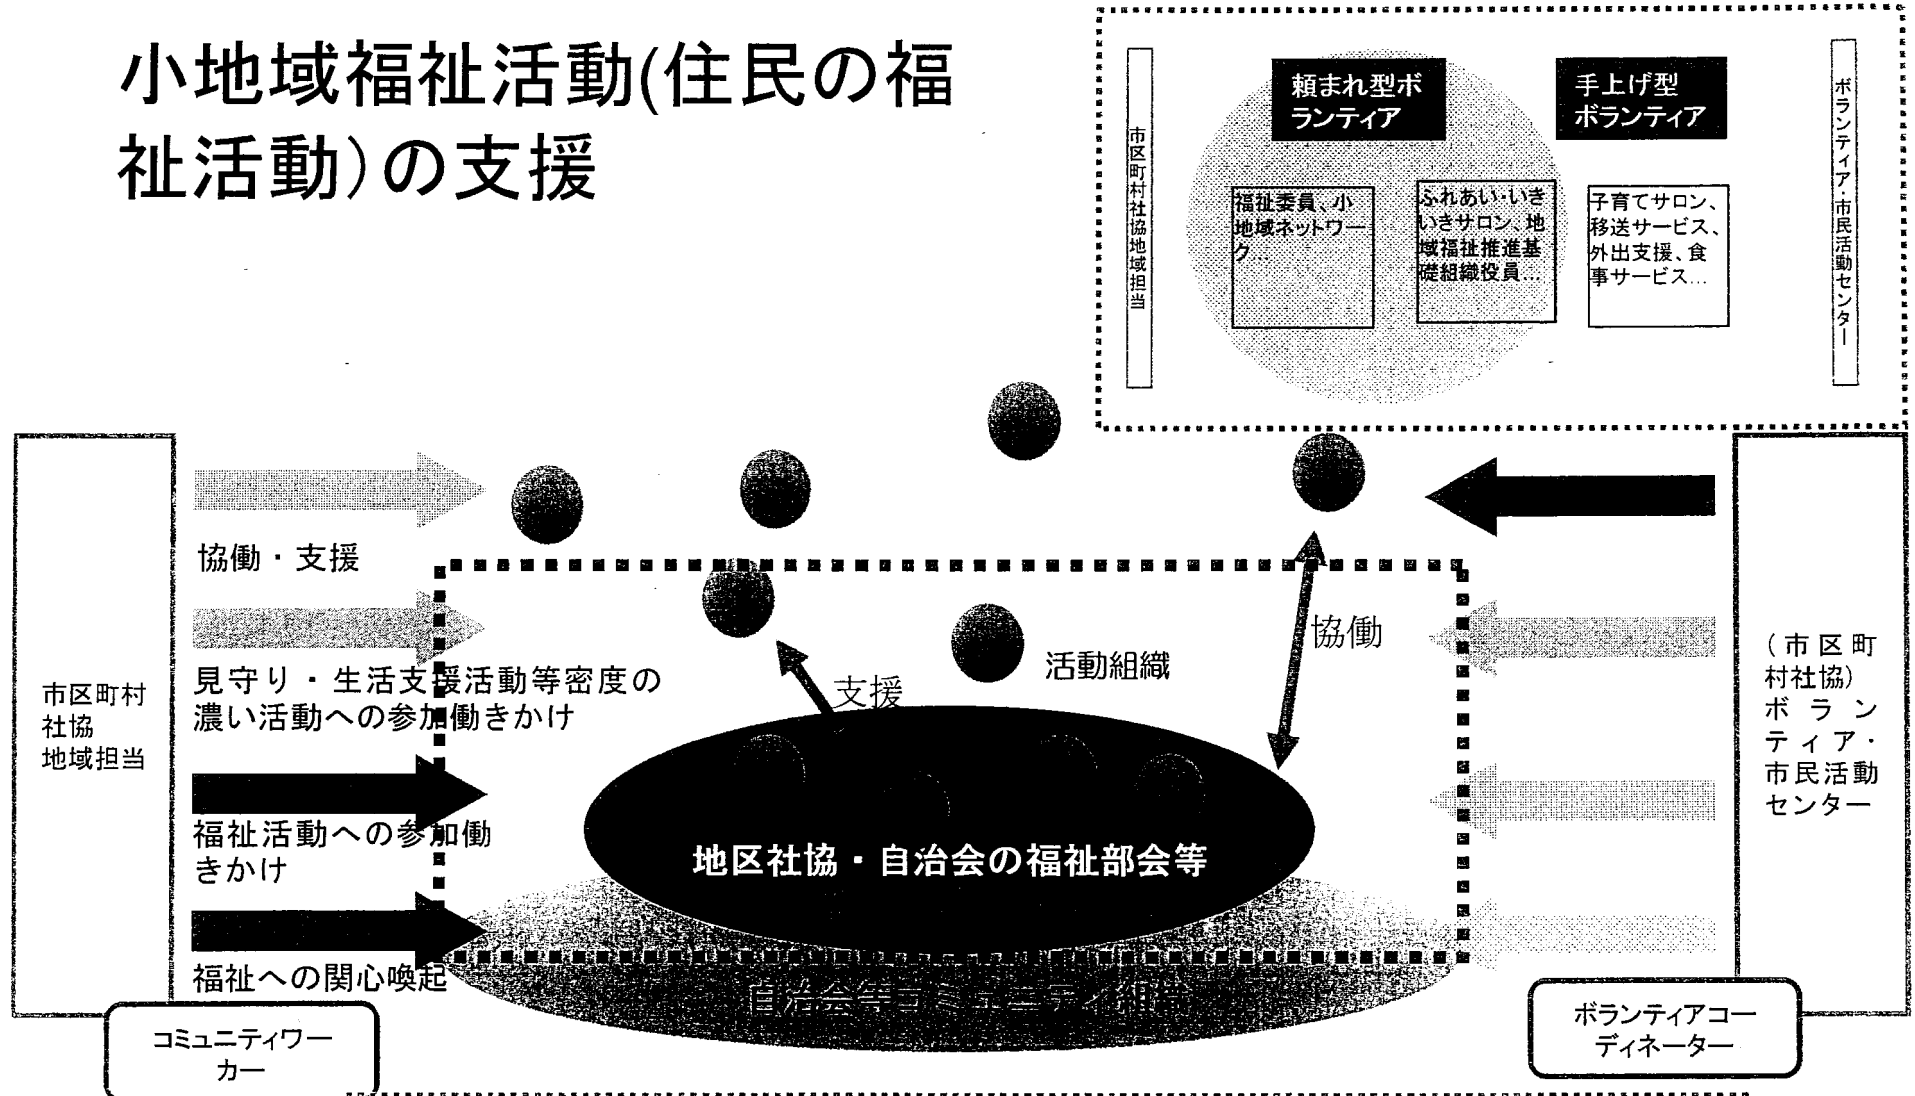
小地域福祉活動(住民の福祉活動)の支援

市区町村社協地域担当

頼まれ型ボランティア

手上げ型ボランティア

ボランティア・市民活動センター

福祉委員、小地域ネットワーク…

ふれあい・いきいきサロン、地域福祉推進基礎組織役員…

子育てサロン、移送サービス、外出支援、食事サービス…

市区町村社協地域担当

協働・支援

見守り・生活支援活動等密度の濃い活動への参加働きかけ

福祉活動への参加働きかけ

福祉への関心喚起

支援

活動組織

協働

地区社協・自治会の福祉部会等

自治会等コミュニティ組織

(市区町村社協)ボランティア・市民活動センター

コミュニティワーカー

ボランティアコーディネーター